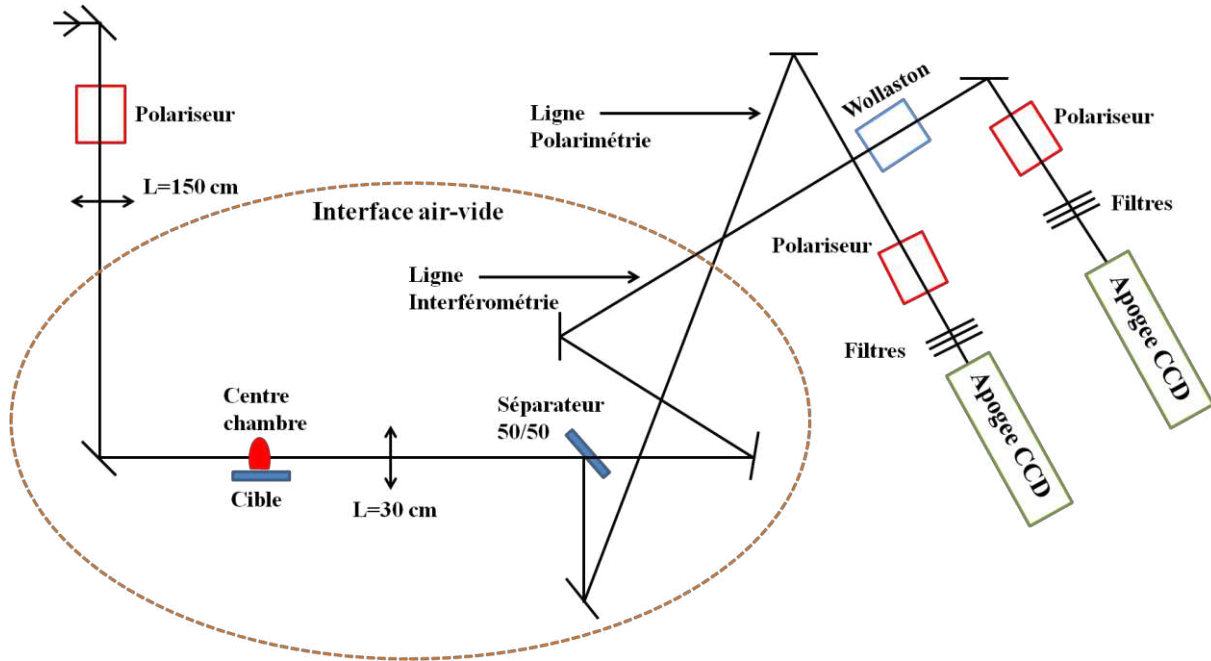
Polariseur

L=150 cm

Interface air-vide

Ligne Polarimétrie

Wollaston

Polariseur

Filtres

Polariseur

Ligne Interférométrie

Filtres

Apogee CCD

Apogee CCD

Centre chambre

Cible

L=30 cm

Séparateur 50/50